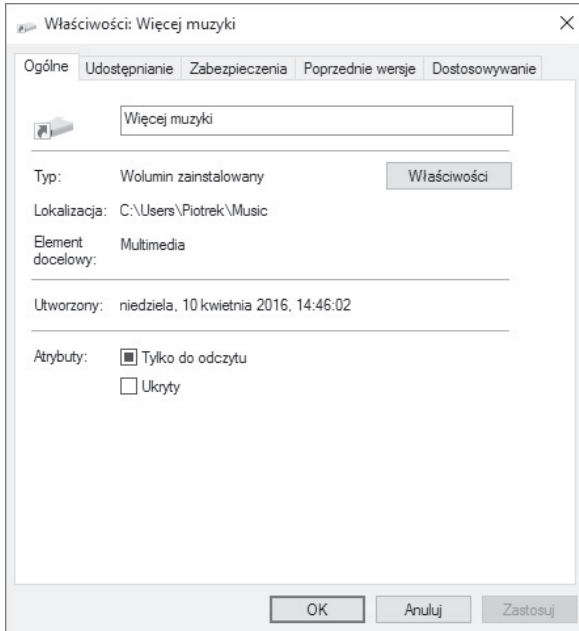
Właściwości: Więcej muzyki

×

Ogólne | Udostępnianie | Zabezpieczenia | Poprzednie wersje | Dostosowywanie

Więcej muzyki

Typ: Wolumin zainstalowany

Właściwości

Lokalizacja: C:\Users\Piotrek\Music

Element docelowy: Multimedia

Utworzony: niedziela, 10 kwietnia 2016, 14:46:02

Atrybuty: Tylko do odczytu

Ukryty

OK

Anuluj

Zastosuj